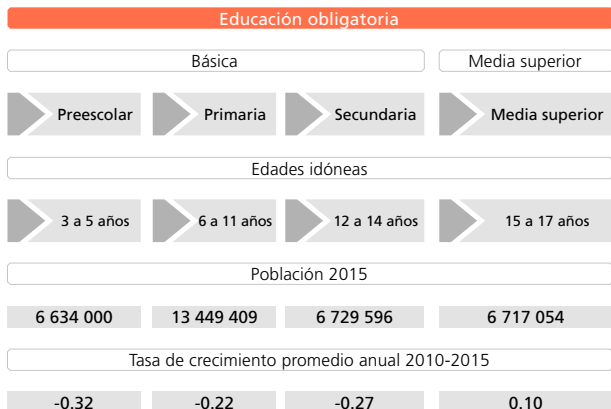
Educación obligatoria

Básica

Media superior

Preescolar

Primaria

Secundaria

Media superior

Edades idóneas

3 a 5 años

6 a 11 años

12 a 14 años

15 a 17 años

Población 2015

6 634 000

13 449 409

6 729 596

6 717 054

Tasa de crecimiento promedio anual 2010-2015

-0.32

-0.22

-0.27

0.10